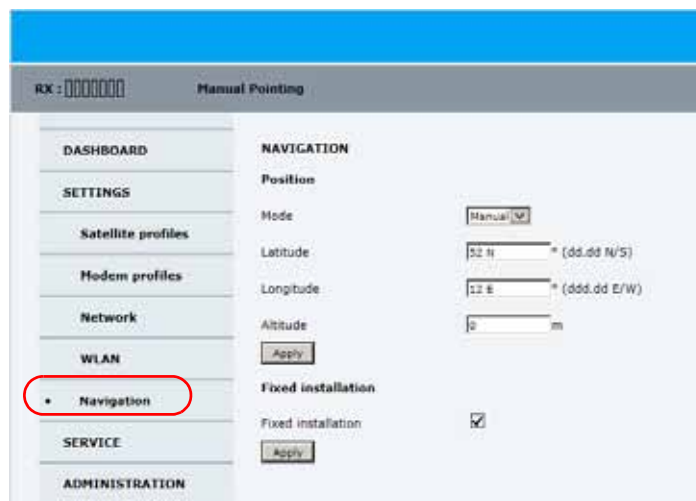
RX : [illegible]

Manual Pointing

DASHBOARD

SETTINGS

Satellite profiles

Modem profiles

Network

WLAN

• Navigation

SERVICE

ADMINISTRATION

NAVIGATION

Position

Mode Manual

Latitude 52 N ° (dd.dd N/S)

Longitude 12 E ° (ddd.dd E/W)

Altitude 0 m

Apply

Fixed installation

Fixed installation ☑

Apply